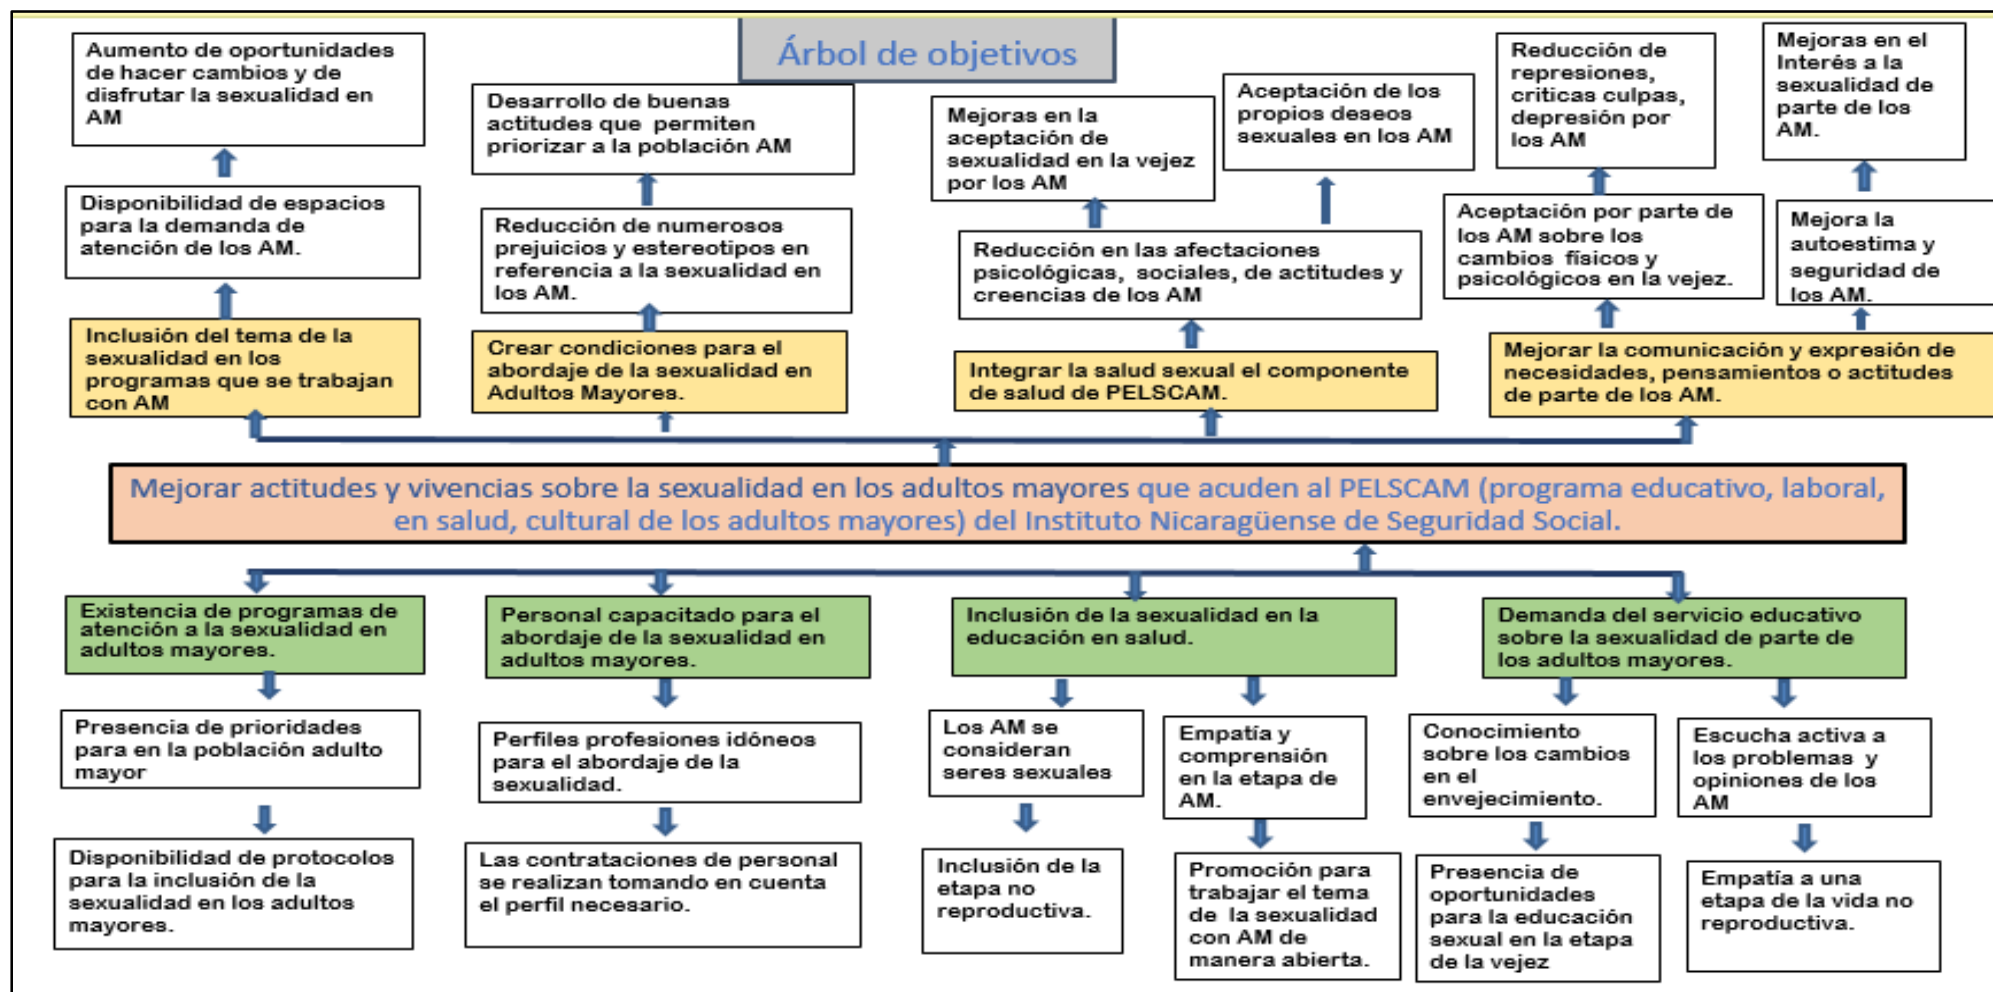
Árbol de objetivos

Aumento de oportunidades de hacer cambios y de disfrutar la sexualidad en AM

Disponibilidad de espacios para la demanda de atención de los AM.

Inclusión del tema de la sexualidad en los programas que se trabajan con AM

Desarrollo de buenas actitudes que permiten priorizar a la población AM

Reducción de numerosos prejuicios y estereotipos en referencia a la sexualidad en los AM.

Crear condiciones para el abordaje de la sexualidad en Adultos Mayores.

Mejoras en la aceptación de sexualidad en la vejez por los AM

Aceptación de los propios deseos sexuales en los AM

Reducción en las afectaciones psicológicas, sociales, de actitudes y creencias de los AM

Integrar la salud sexual el componente de salud de PELSCAM.

Reducción de represiones, criticas culpas, depresión por los AM

Mejoras en el Interés a la sexualidad de parte de los AM.

Aceptación por parte de los AM sobre los cambios físicos y psicológicos en la vejez.

Mejora la autoestima y seguridad de los AM.

Mejorar la comunicación y expresión de necesidades, pensamientos o actitudes de parte de los AM.

Mejorar actitudes y vivencias sobre la sexualidad en los adultos mayores que acuden al PELSCAM (programa educativo, laboral, en salud, cultural de los adultos mayores) del Instituto Nicaragüense de Seguridad Social.

Existencia de programas de atención a la sexualidad en adultos mayores.

Presencia de prioridades para en la población adulto mayor

Disponibilidad de protocolos para la inclusión de la sexualidad en los adultos mayores.

Personal capacitado para el abordaje de la sexualidad en adultos mayores.

Perfiles profesiones idóneos para el abordaje de la sexualidad.

Las contrataciones de personal se realizan tomando en cuenta el perfil necesario.

Inclusión de la sexualidad en la educación en salud.

Los AM se consideran seres sexuales

Inclusión de la etapa no reproductiva.

Empatía y comprensión en la etapa de AM.

Promoción para trabajar el tema de la sexualidad con AM de manera abierta.

Demanda del servicio educativo sobre la sexualidad de parte de los adultos mayores.

Conocimiento sobre los cambios en el envejecimiento.

Presencia de oportunidades para la educación sexual en la etapa de la vejez

Escucha activa a los problemas y opiniones de los AM

Empatía a una etapa de la vida no reproductiva.